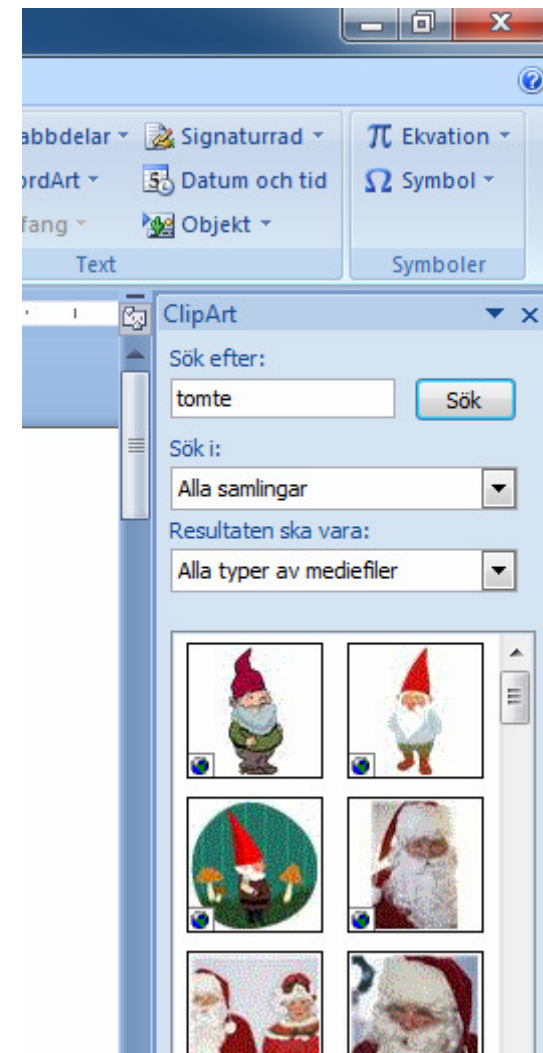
abbdelar ▾ Signaturrad ▾
ordArt ▾ Datum och tid
fang ▾ Objekt ▾
Text

$\pi$ Ekvation ▾
$\Omega$ Symbol ▾
Symboler

ClipArt
Sök efter:
tomte
Sök
Sök i:
Alla samlingar
Resultaten ska vara:
Alla typer av mediefiler